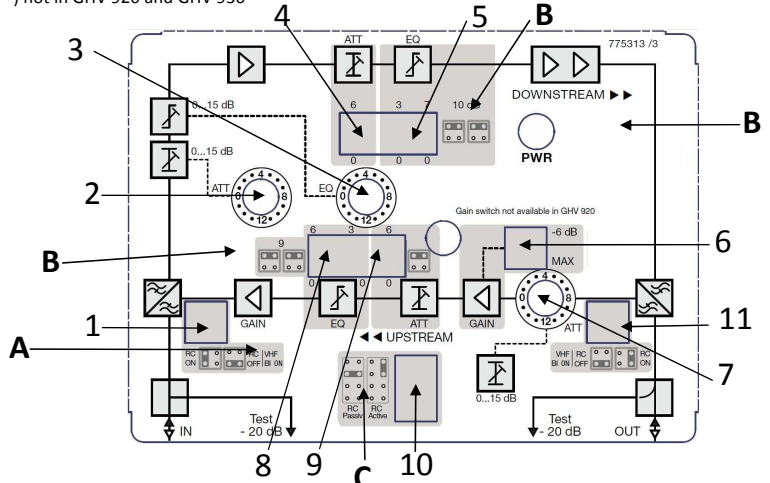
) not in GHV 920 and GHV 930

775313 /3

4 5 B

3

ATT EQ

6 3 7 10 dB

0 0 0

DOWNSTREAM ▶▶

B

PWR

0...15 dB

0...15 dB

2

ATT

EQ

Gain switch not available in GHV 920

B

9

6 3 6

6

-6 dB

MAX

0 0

1

GAIN

EQ

ATT

GAIN

ATT

11

A

◀◀ UPSTREAM

RC ON RC OFF VHF BI ON

VHF BI ON RC OFF RC ON

7

RC Passiv RC Active

0...15 dB

IN

Test - 20 dB

Test - 20 dB

OUT

8 9 C 10